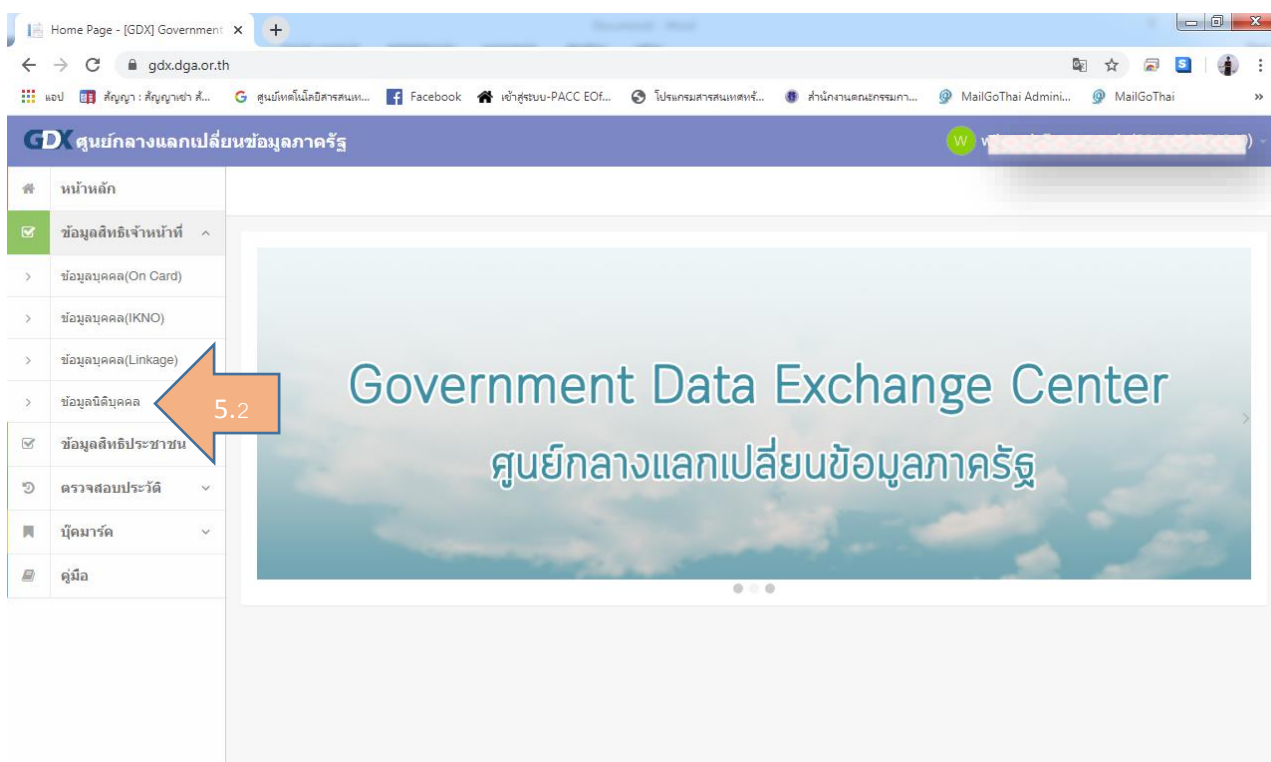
Home Page - [GDX] Government ×
+
gdx.dga.or.th
แอป
สัญญา : สัญญาเช่า ส...
ศูนย์เทคโนโลยีสารสนเท...
Facebook
เข้าสู่ระบบ-PACC EOf...
โปรแกรมสารสนเทศทร...
สำนักงานคณะกรรมกา...
MailGoThai Admini...
MailGoThai
»

GDX ศูนย์กลางแลกเปลี่ยนข้อมูลภาครัฐ
W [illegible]

หน้าหลัก
ข้อมูลสิทธิเจ้าหน้าที่
ข้อมูลบุคคล(On Card)
ข้อมูลบุคคล(IKNO)
ข้อมูลบุคคล(Linkage)
ข้อมูลนิติบุคคล
5.2
ข้อมูลสิทธิประชาชน
ตรวจสอบประวัติ
บุ๊คมาร์ค
คู่มือ

Government Data Exchange Center
ศูนย์กลางแลกเปลี่ยนข้อมูลภาครัฐ